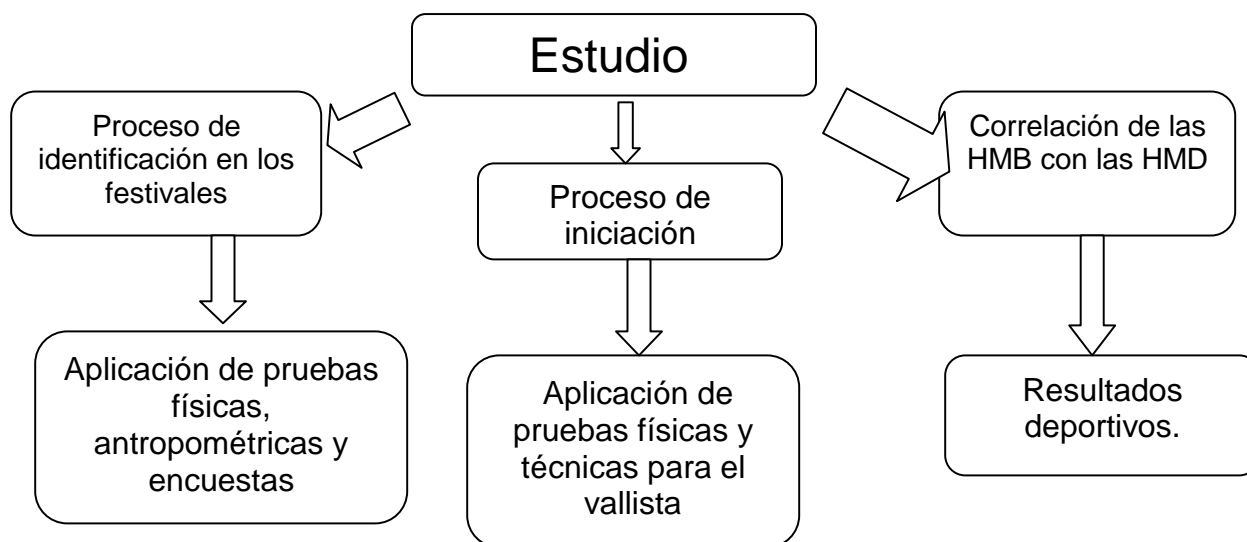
Estudio

Proceso de identificación en los festivales

Aplicación de pruebas físicas, antropométricas y encuestas

Proceso de iniciación

Aplicación de pruebas físicas y técnicas para el vallista

Correlación de las HMB con las HMD

Resultados deportivos.